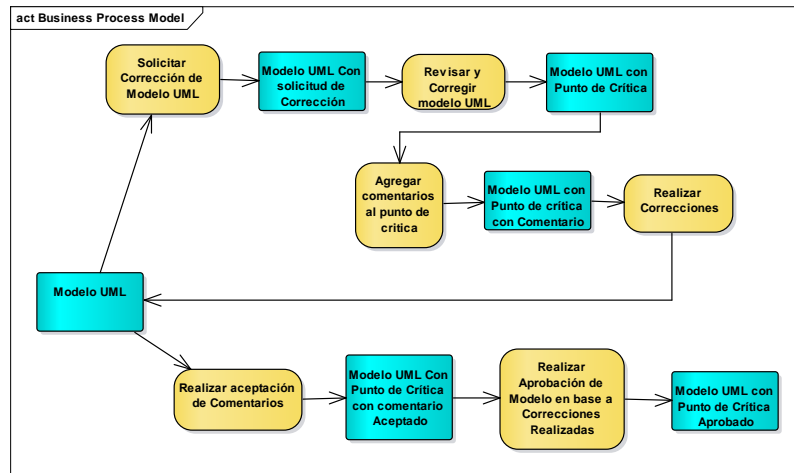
act Business Process Model

Solicitar Corrección de Modelo UML

Modelo UML Con solicitud de Corrección

Revisar y Corregir modelo UML

Modelo UML con Punto de Crítica

Agregar comentarios al punto de crítica

Modelo UML con Punto de crítica con Comentario

Realizar Correcciones

Modelo UML

Realizar aceptación de Comentarios

Modelo UML Con Punto de Crítica con comentario Aceptado

Realizar Aprobación de Modelo en base a Correcciones Realizadas

Modelo UML con Punto de Crítica Aprobado